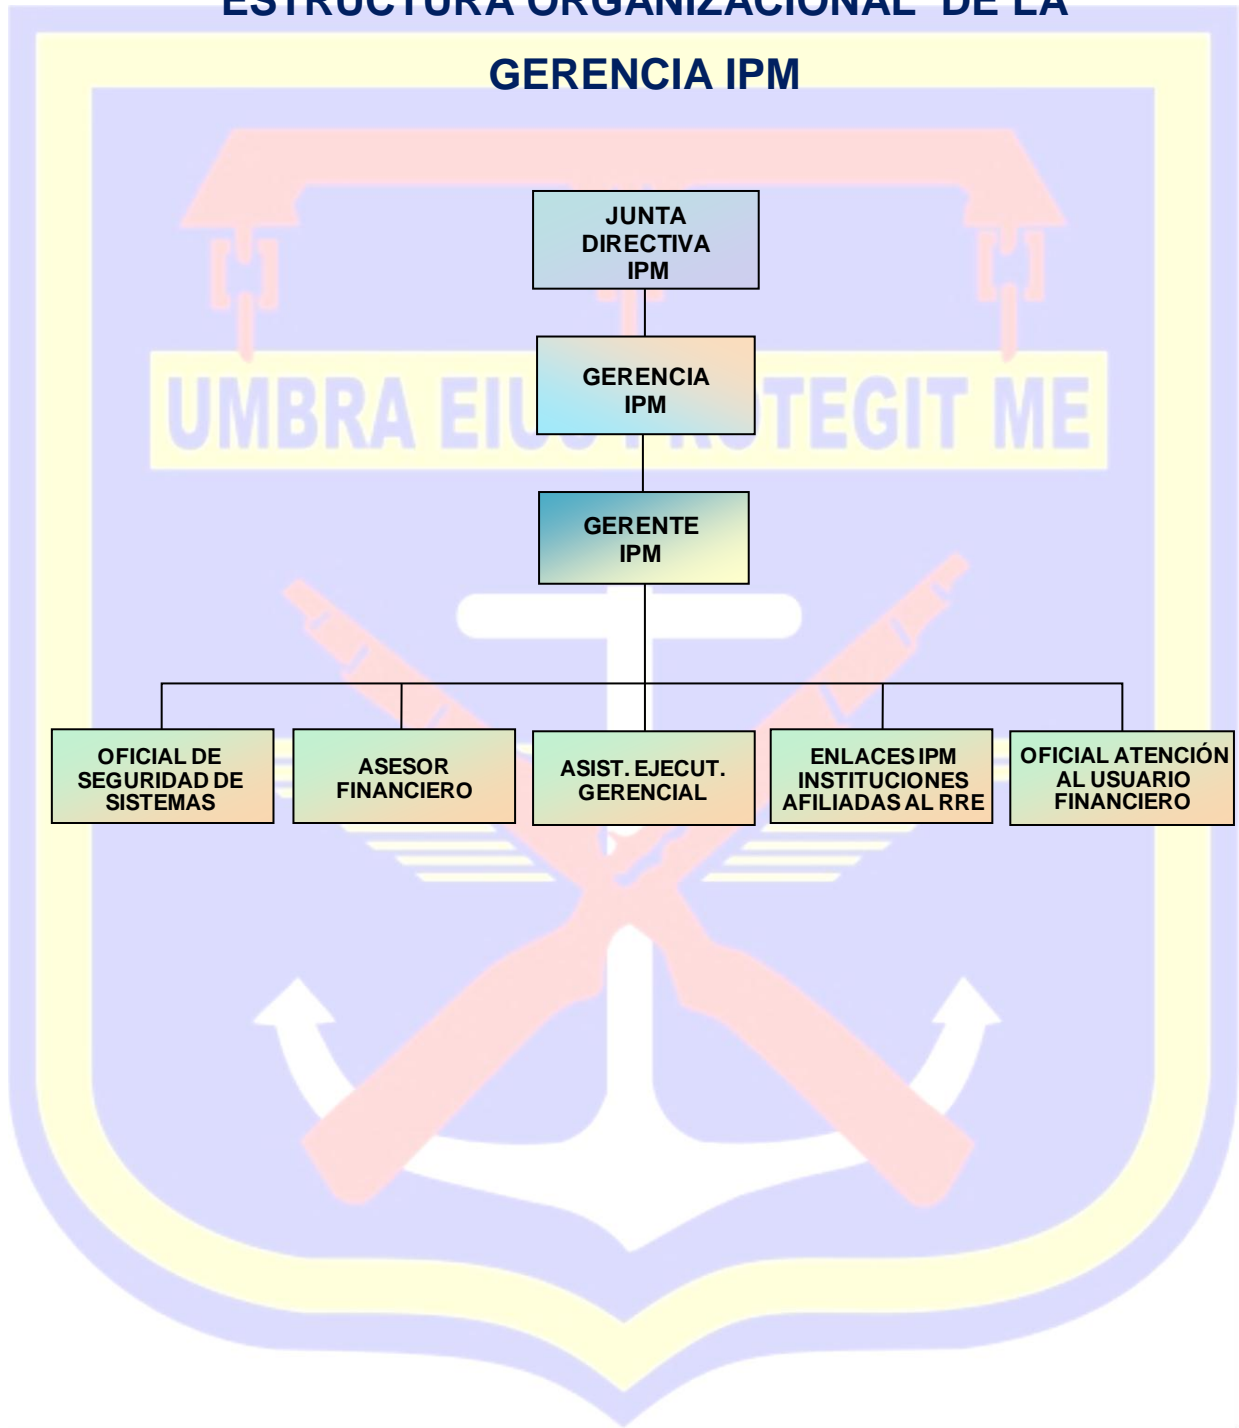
ESTRUCTURA ORGANIZACIONAL DE LA GERENCIA IPM

UMBRA EIU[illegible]TEGIT ME

JUNTA DIRECTIVA IPM

GERENCIA IPM

GERENTE IPM

OFICIAL DE SEGURIDAD DE SISTEMAS

ASESOR FINANCIERO

ASIST. EJECUT. GERENCIAL

ENLACES IPM INSTITUCIONES AFILIADAS AL RRE

OFICIAL ATENCIÓN AL USUARIO FINANCIERO